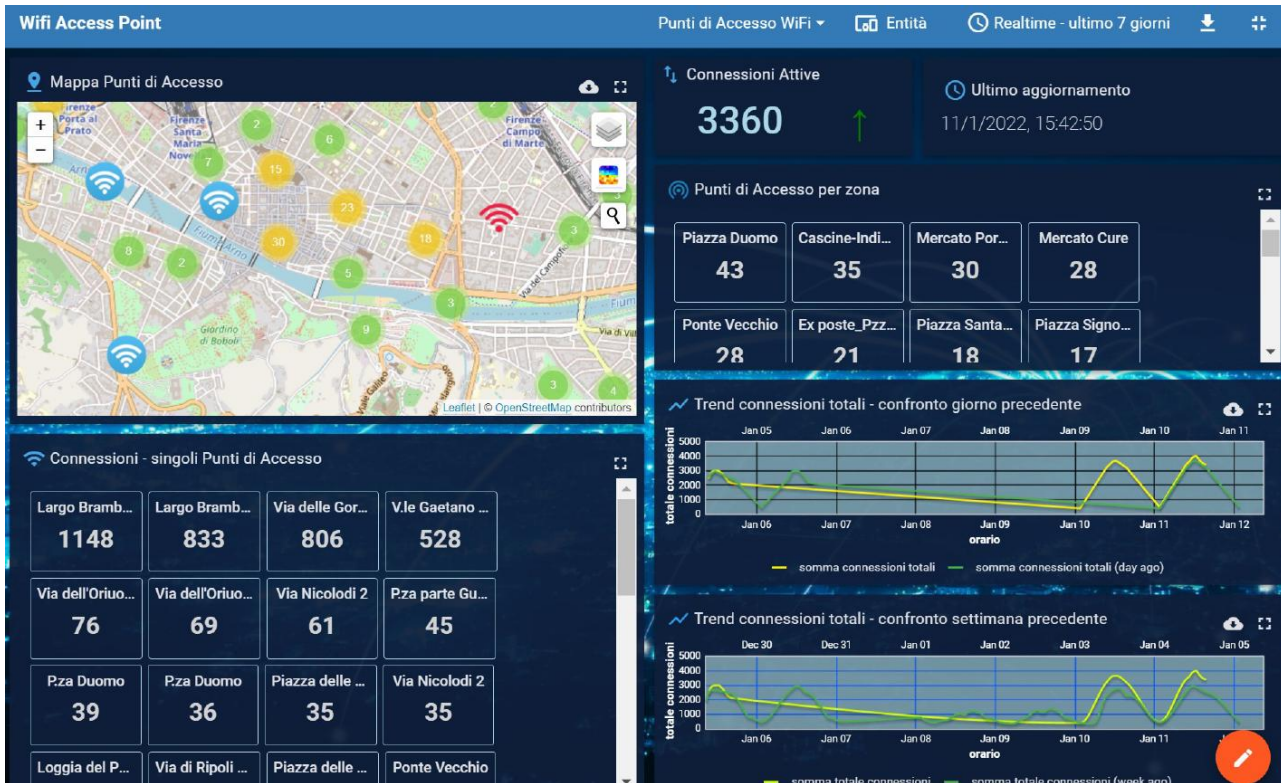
Wifi Access Point

Punti di Accesso WiFi ▾ Entità Realtime - ultimo 7 giorni

Mappa Punti di Accesso

Firenze Porta al Prato
Firenze Santa Maria Novella
Firenze Campo di Marte
Giardino di Boboli
Fiume Arno
Via del Campofiore
Via di Villa
Viale Galileo

2 6 7 15 23 30 18 8 2 5 3 3 9 3 4 2

Leaflet | © OpenStreetMap contributors

Connessioni Attive
3360

Ultimo aggiornamento
11/1/2022, 15:42:50

Punti di Accesso per zona

| Piazza Duomo | Cascine-Indi... | Mercato Por... | Mercato Cure |
|---|---|---|---|
| 43 | 35 | 30 | 28 |
| Ponte Vecchio | Ex poste_Pzz... | Piazza Santa... | Piazza Signo... |
| 28 | 21 | 18 | 17 |

Trend connessioni totali - confronto giorno precedente

Jan 05 Jan 06 Jan 07 Jan 08 Jan 09 Jan 10 Jan 11
5000 4000 3000 2000 1000 0
totale connessioni
Jan 06 Jan 07 Jan 08 Jan 09 Jan 10 Jan 11 Jan 12
orario
somma connessioni totali somma connessioni totali (day ago)

Connessioni - singoli Punti di Accesso

| Largo Bramb... | Largo Bramb... | Via delle Gor... | V.le Gaetano ... |
|---|---|---|---|
| 1148 | 833 | 806 | 528 |
| Via dell'Oriuo... | Via dell'Oriuo... | Via Nicolodi 2 | P.za parte Gu... |
| 76 | 69 | 61 | 45 |
| P.za Duomo | P.za Duomo | Piazza delle ... | Via Nicolodi 2 |
| 39 | 36 | 35 | 35 |
| Loggia del P... | Via di Ripoli ... | Piazza delle ... | Ponte Vecchio |

Trend connessioni totali - confronto settimana precedente

Dec 30 Dec 31 Jan 01 Jan 02 Jan 03 Jan 04 Jan 05
5000 4000 3000 2000 1000 0
totale connessioni
Jan 06 Jan 07 Jan 08 Jan 09 Jan 10 Jan 11
orario
somma totale connessioni somma totale connessioni (week ago)